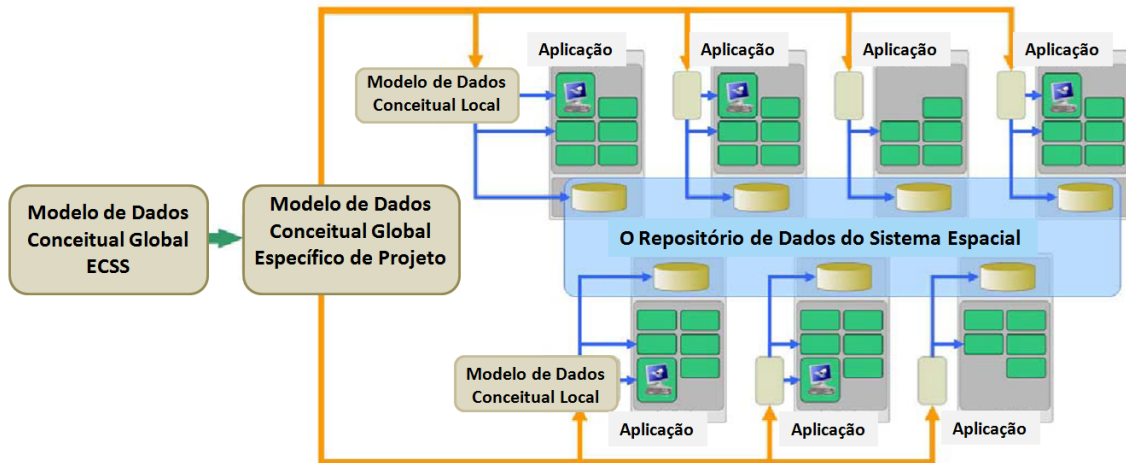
Modelo de Dados Conceitual Global ECSS

Modelo de Dados Conceitual Global Específico de Projeto

Aplicação

Aplicação

Aplicação

Aplicação

Modelo de Dados Conceitual Local

O Repositório de Dados do Sistema Espacial

Modelo de Dados Conceitual Local

Aplicação

Aplicação

Aplicação